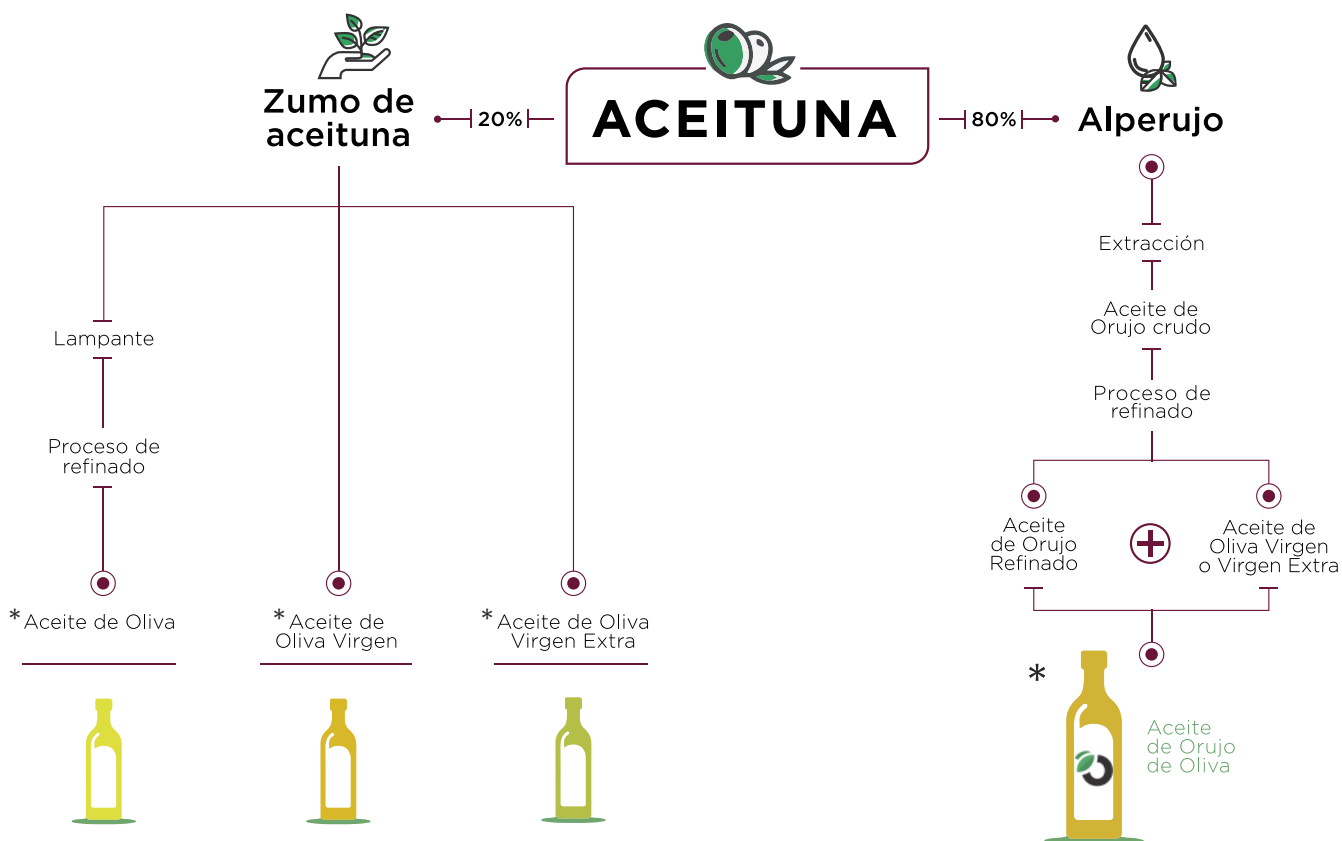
Zumo de aceituna

20%

ACEITUNA

80%

Alperujo

Extracción

Aceite de Orujo crudo

Proceso de refinado

Aceite de Orujo Refinado

Aceite de Oliva Virgen o Virgen Extra

Lampante

Proceso de refinado

* Aceite de Oliva

* Aceite de Oliva Virgen

* Aceite de Oliva Virgen Extra

*

Aceite de Orujo de Oliva